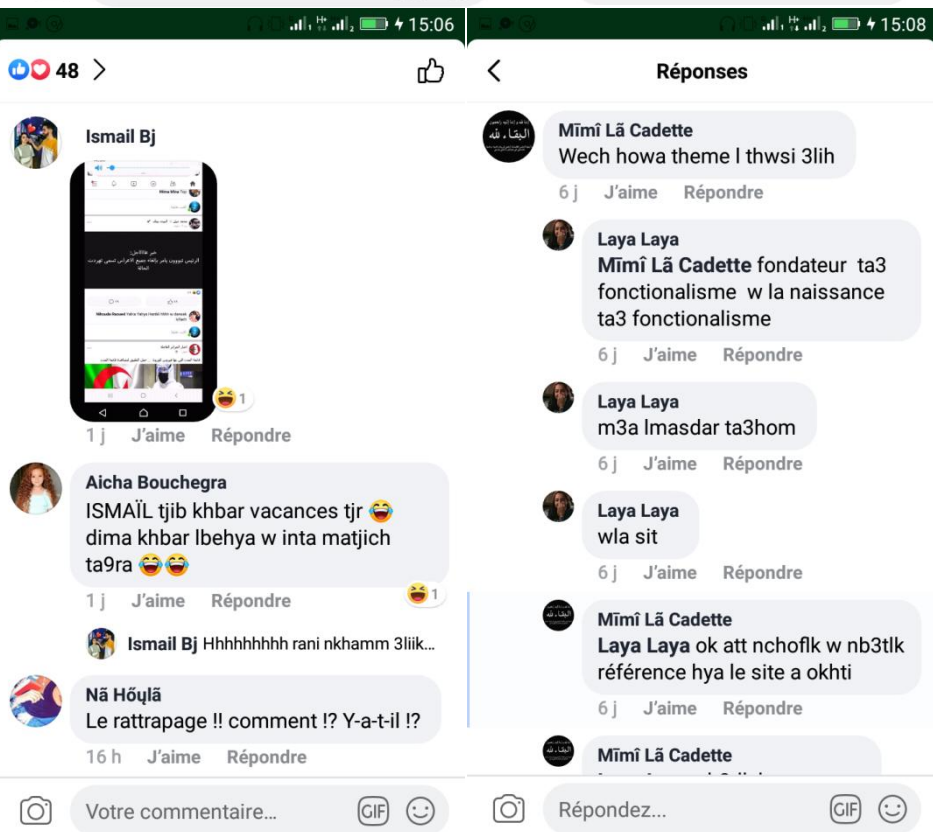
15:06

48

Ismail Bj

خبر عاجل:
الرئيس تبون يأمر بإلغاء جميع الامتحانات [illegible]

1

1 j J'aime Répondre

Aicha Bouchegra
ISMAÏL tjib khbar vacances tjr 😂 dima khbar lbehya w inta matjich ta9ra 😂😂

1

1 j J'aime Répondre

Ismail Bj Hhhhhhhhh rani nkhamm 3liik...

Nã Hồụlã
Le rattrapage !! comment !? Y-a-t-il !?

16 h J'aime Répondre

Votre commentaire...

GIF

15:08

Réponses

Mîmî Lã Cadette
Wech howa theme l thwsi 3lih

6 j J'aime Répondre

Laya Laya
Mîmî Lã Cadette fondateur ta3 fonctionalisme w la naissance ta3 fonctionalisme

6 j J'aime Répondre

Laya Laya
m3a lmasdar ta3hom

6 j J'aime Répondre

Laya Laya
wla sit

6 j J'aime Répondre

Mîmî Lã Cadette
Laya Laya ok att nchoflk w nb3tlk référence hya le site a okhti

6 j J'aime Répondre

Mîmî Lã Cadette
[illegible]

Répondez...

GIF